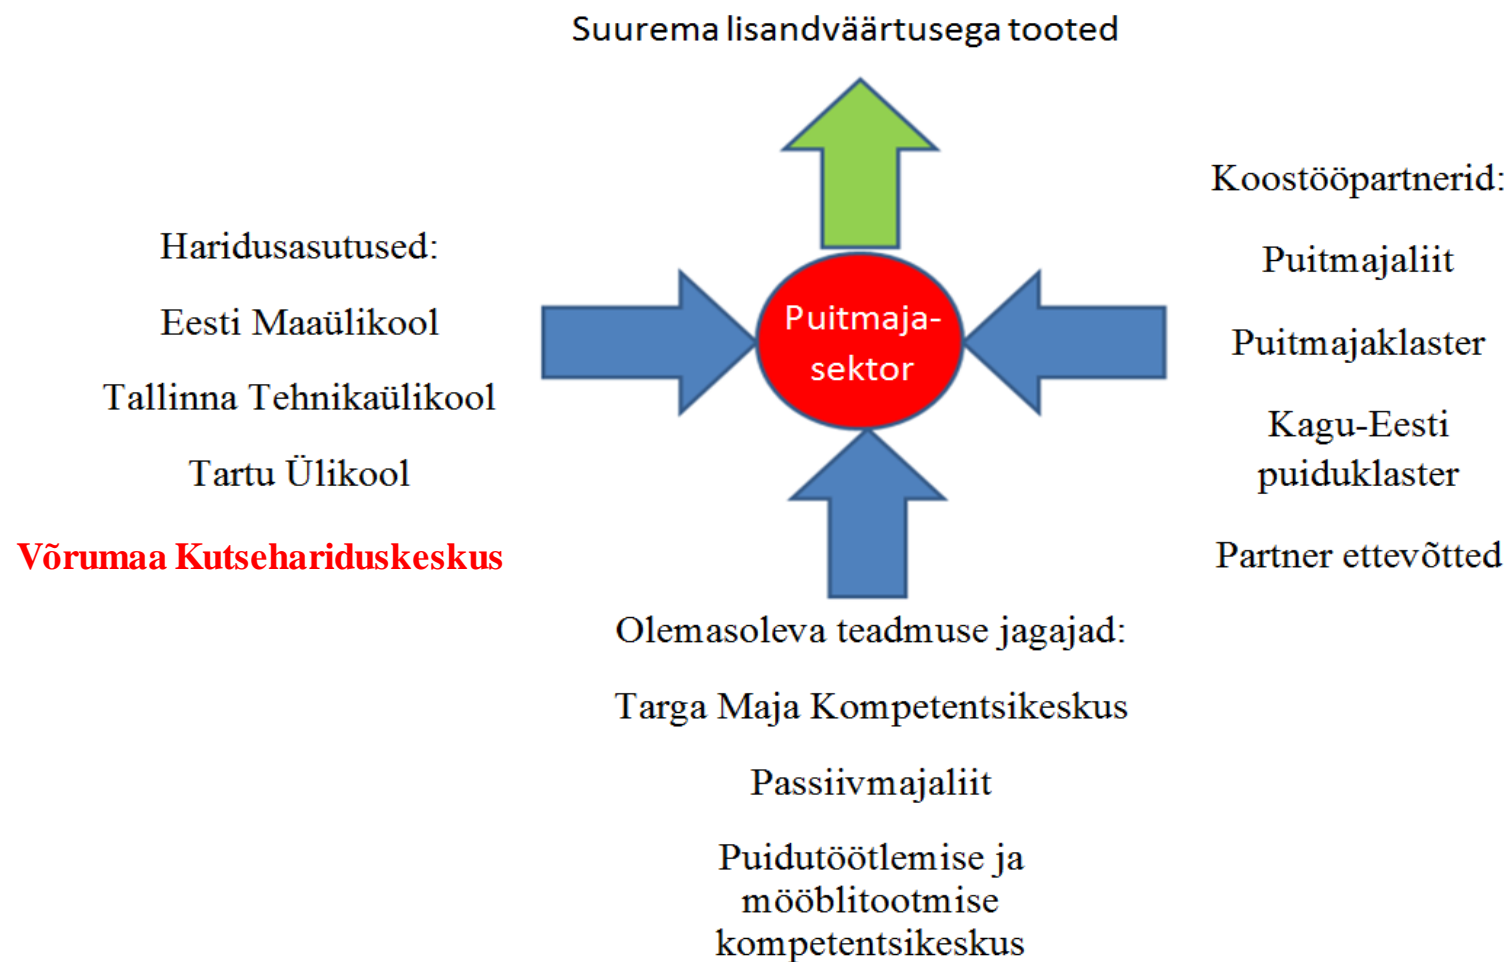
Suurema lisandväärtusega tooted

Haridusasutused:

Eesti Maaülikool

Tallinna Tehnikaülikool

Tartu Ülikool

Võrumaa Kutsehariduskeskus

Puitmajasektor

Koostööpartnerid:

Puitmajaliit

Puitmajaklaster

Kagu-Eesti puiduklaster

Partner ettevõtted

Olemasoleva teadmuse jagajad:

Targa Maja Kompetentsikeskus

Passiivmajaliit

Puidutöötlemise ja mööblitootmise kompetentsikeskus